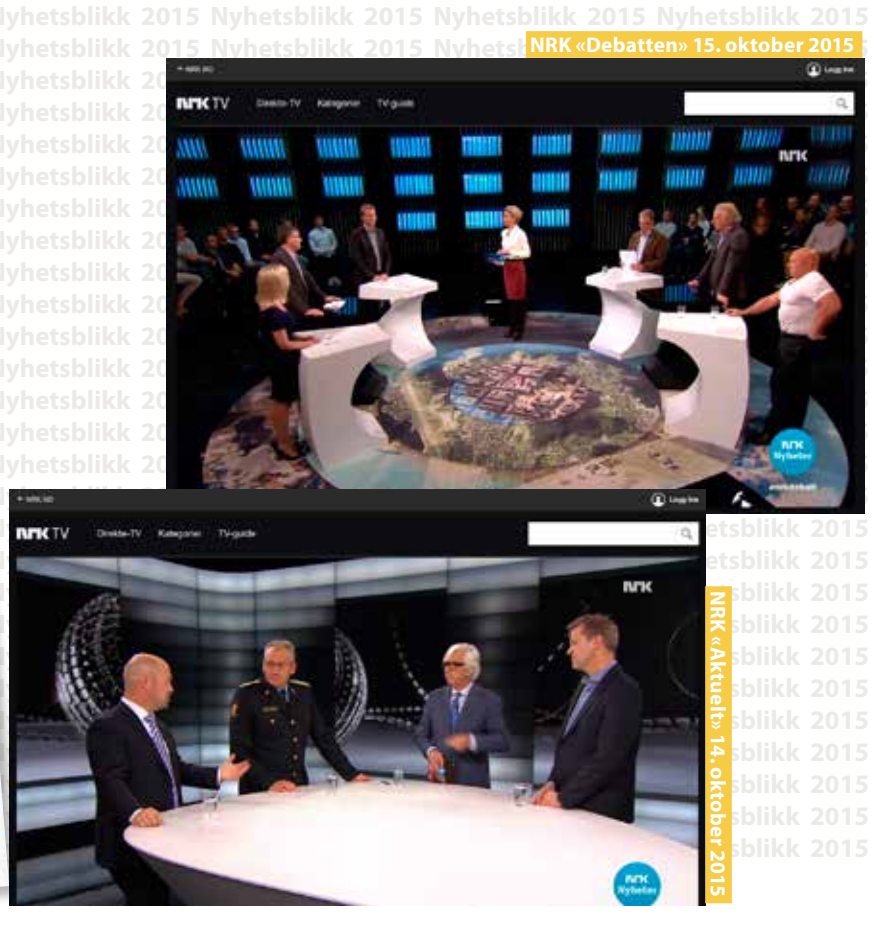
Nyhetsblikk 2015 Nyhetsblikk 2015 Nyhetsblikk 2015 Nyhetsblikk 2015
NRK «Debatten» 15. oktober 2015

← NRK.NO
Logg inn
NRK TV Direkte-TV Kategorier TV-guide
NRK
NRK Nyheter

← NRK.NO
Logg inn
NRK TV Direkte-TV Kategorier TV-guide
NRK
NRK Nyheter

NRK «Aktuelt» 14. oktober 2015